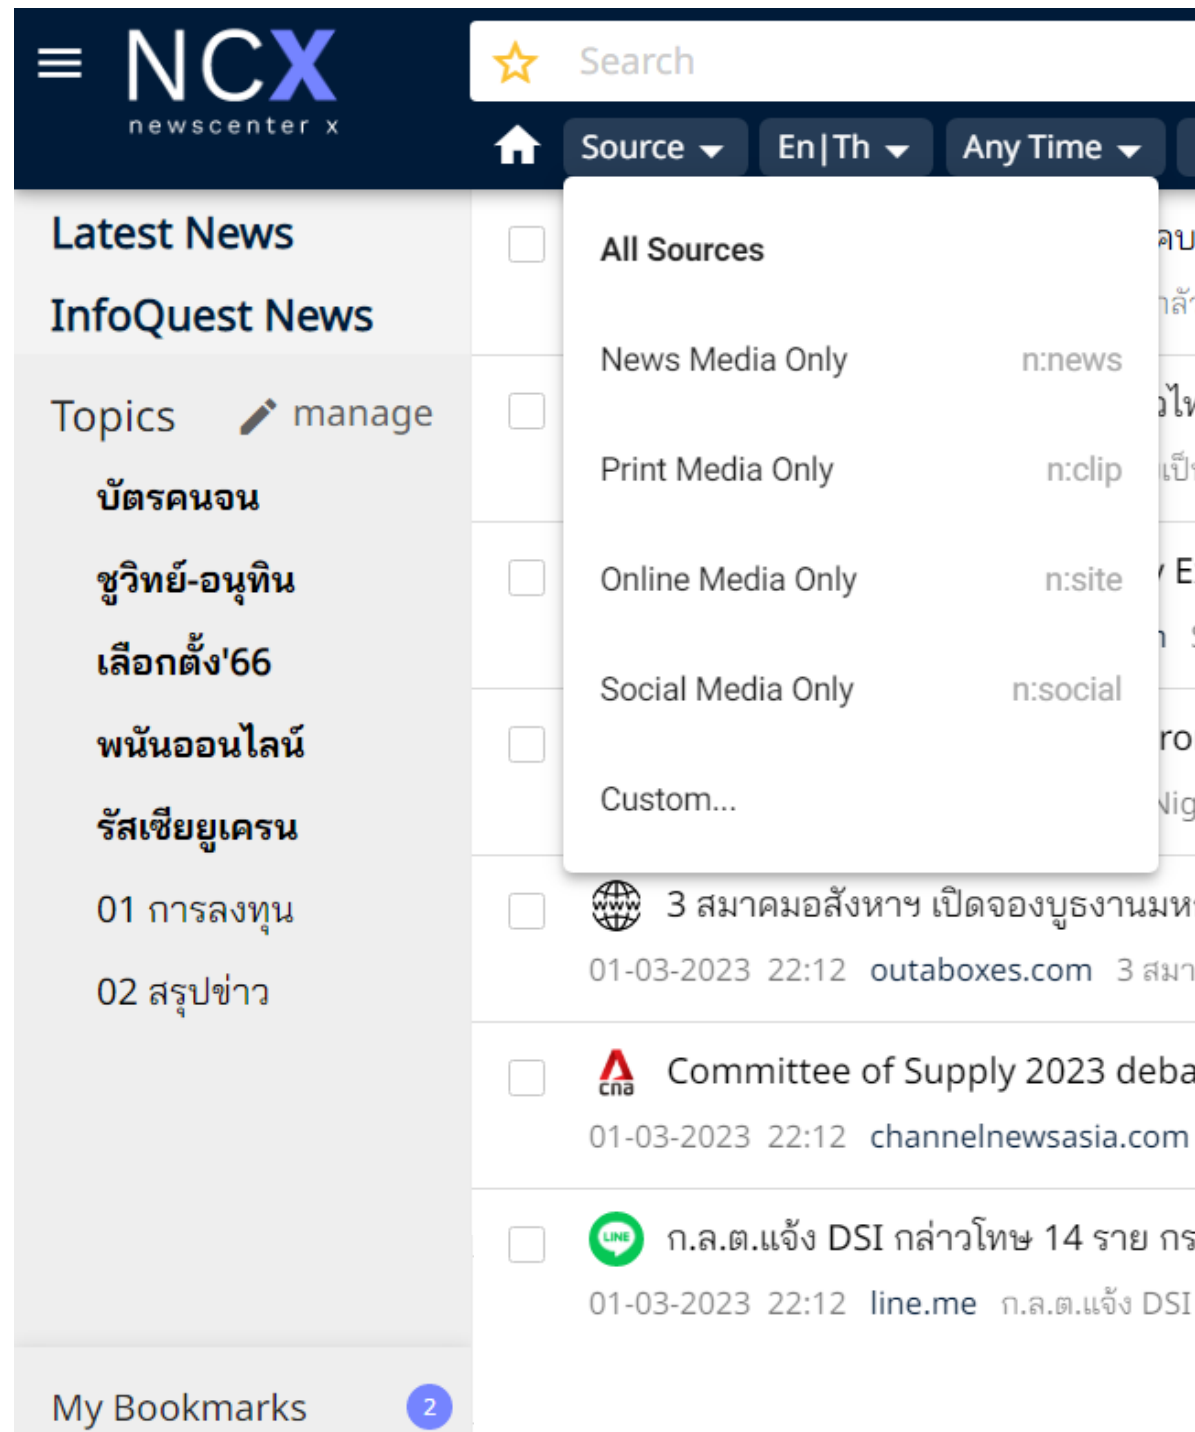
NCX
newscenter x

Search

Source En|Th Any Time

Latest News
InfoQuest News

Topics manage
บัตรคนจน
ชูวิทย์-อนุทิน
เลือกตั้ง'66
พนันออนไลน์
รัสเซียยูเครน
01 การลงทุน
02 สรุปข่าว

My Bookmarks 2

All Sources
News Media Only n:news
Print Media Only n:clip
Online Media Only n:site
Social Media Only n:social
Custom...

3 สมาคมอสังหาฯ เปิดจองบูธงานมห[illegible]
01-03-2023 22:12 outaboxes.com 3 สมา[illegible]

Committee of Supply 2023 deba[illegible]
01-03-2023 22:12 channelnewsasia.com

ก.ล.ต.แจ้ง DSI กล่าวโทษ 14 ราย กร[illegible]
01-03-2023 22:12 line.me ก.ล.ต.แจ้ง DSI